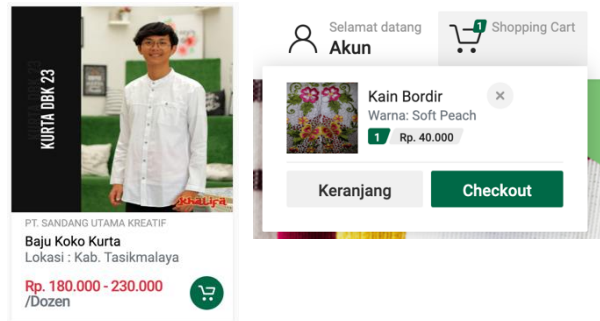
KURTA DBK 23

KhaLifa

PT. SANDANG UTAMA KREATIF

Baju Koko Kurta

Lokasi : Kab. Tasikmalaya

Rp. 180.000 - 230.000 /Dozen

Selamat datang
Akun

1 Shopping Cart

Kain Bordir

Warna: Soft Peach

1 Rp. 40.000

×

Keranjang

Checkout